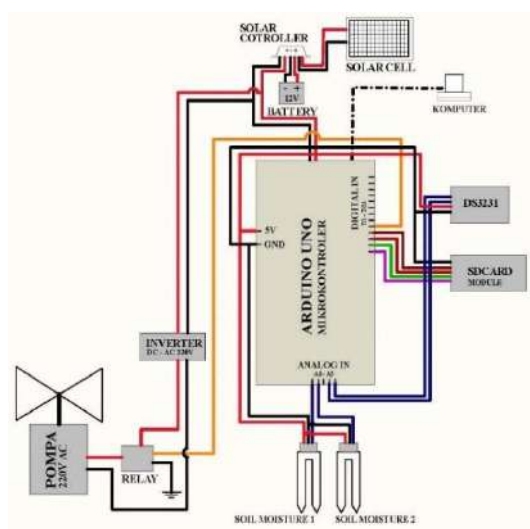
SOLAR COTROLLER

SOLAR CELL

- +
12V
BATTERY

KOMPUTER

DS3231

SDCARD
MODULE

5V
GND

ARDUINO UNO
MIKROKONTROLER

DIGITAL IN

ANALOG IN
A0 - A5

INVERTER
DC - AC 220V

POMPA
220V AC

RELAY

SOIL MOISTURE 1

SOIL MOISTURE 2